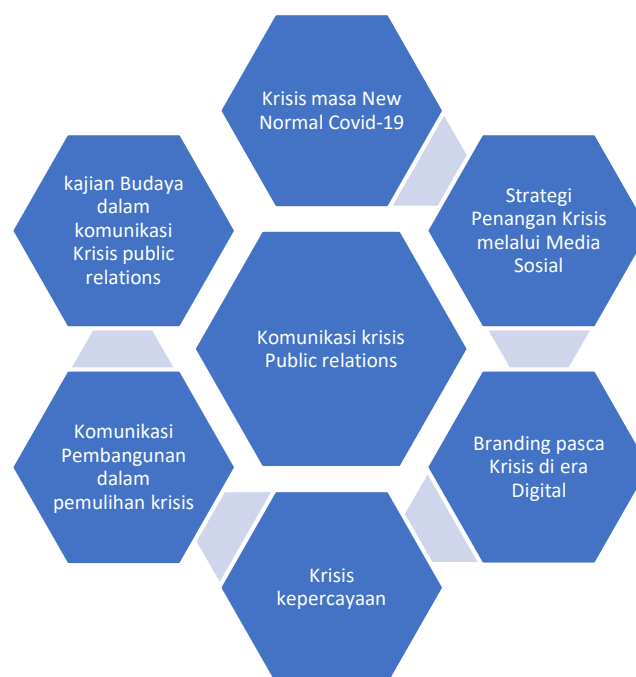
Krisis masa New Normal Covid-19

Strategi Penangan Krisis melalui Media Sosial

Branding pasca Krisis di era Digital

Krisis kepercayaan

Komunikasi Pembangunan dalam pemulihan krisis

kajian Budaya dalam komunikasi Krisis public relations

Komunikasi krisis Public relations